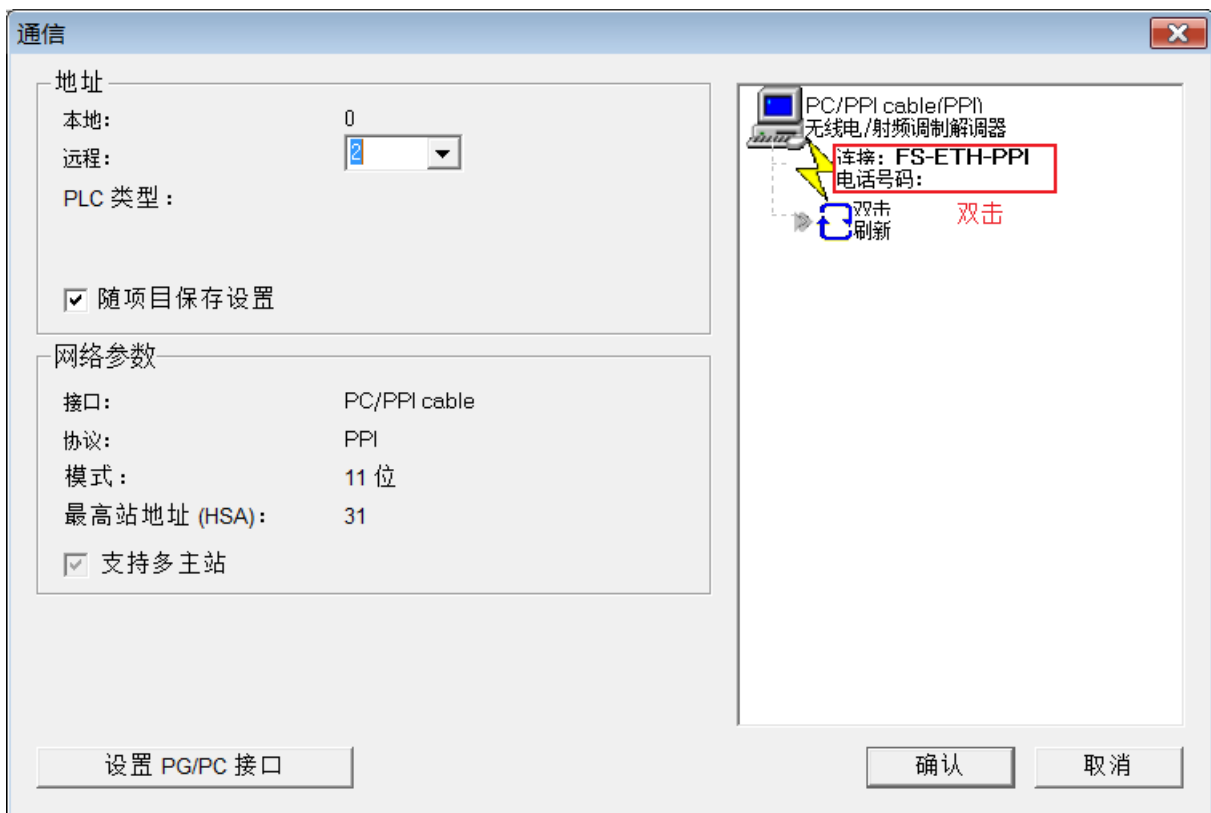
通信

地址

本地: 0

远程: 2

PLC 类型:

☑ 随项目保存设置

网络参数

接口: PC/PPI cable

协议: PPI

模式: 11 位

最高站地址 (HSA): 31

☑ 支持多主站

PC/PPI cable(PPI)
无线电/射频调制解调器

连接: FS-ETH-PPI
电话号码:

双击
刷新

双击

设置 PG/PC 接口

确认

取消